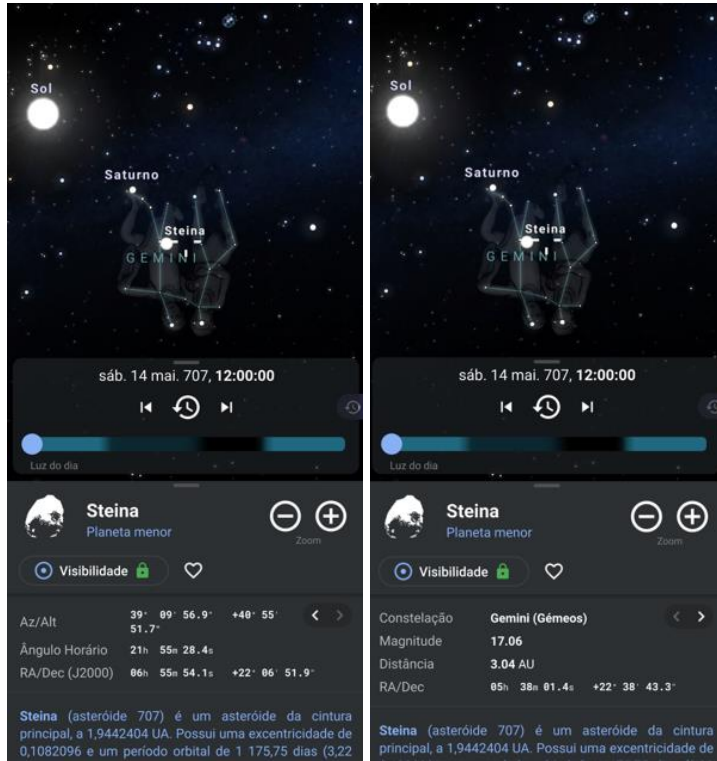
Sol

Saturno

Steina

GEMINI

sáb. 14 mai. 707, **12:00:00**

Luz do dia

Steina
Planeta menor

Zoom

Visibilidade

Az/Alt 39° 09' 56.9" +40° 55' 51.7"
Ângulo Horário 21h 55m 28.4s
RA/Dec (J2000) 06h 55m 54.1s +22° 06' 51.9"

**Steina** (asteróide 707) é um asteróide da cintura principal, a 1,9442404 UA. Possui uma excentricidade de 0,1082096 e um período orbital de 1 175,75 dias (3,22

Sol

Saturno

Steina

GEMINI

sáb. 14 mai. 707, **12:00:00**

Luz do dia

Steina
Planeta menor

Zoom

Visibilidade

| Constelação | Gemini (Gémeos) |
|---|---|
| Magnitude | 17.06 |
| Distância | 3.04 AU |
| RA/Dec | 05h 38m 01.4s +22° 38' 43.3" |

**Steina** (asteróide 707) é um asteróide da cintura principal, a 1,9442404 UA. Possui uma excentricidade de